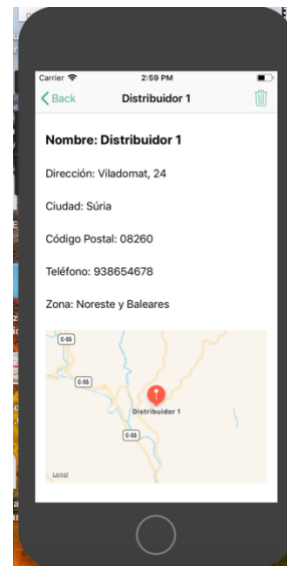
Carrier
2:59 PM
Back
Distribuidor 1

Nombre: Distribuidor 1

Dirección: Viladomat, 24

Ciudad: Súria

Código Postal: 08260

Teléfono: 938654678

Zona: Noreste y Baleares

C-55
C-55
Distribuidor 1
C-55
Legal